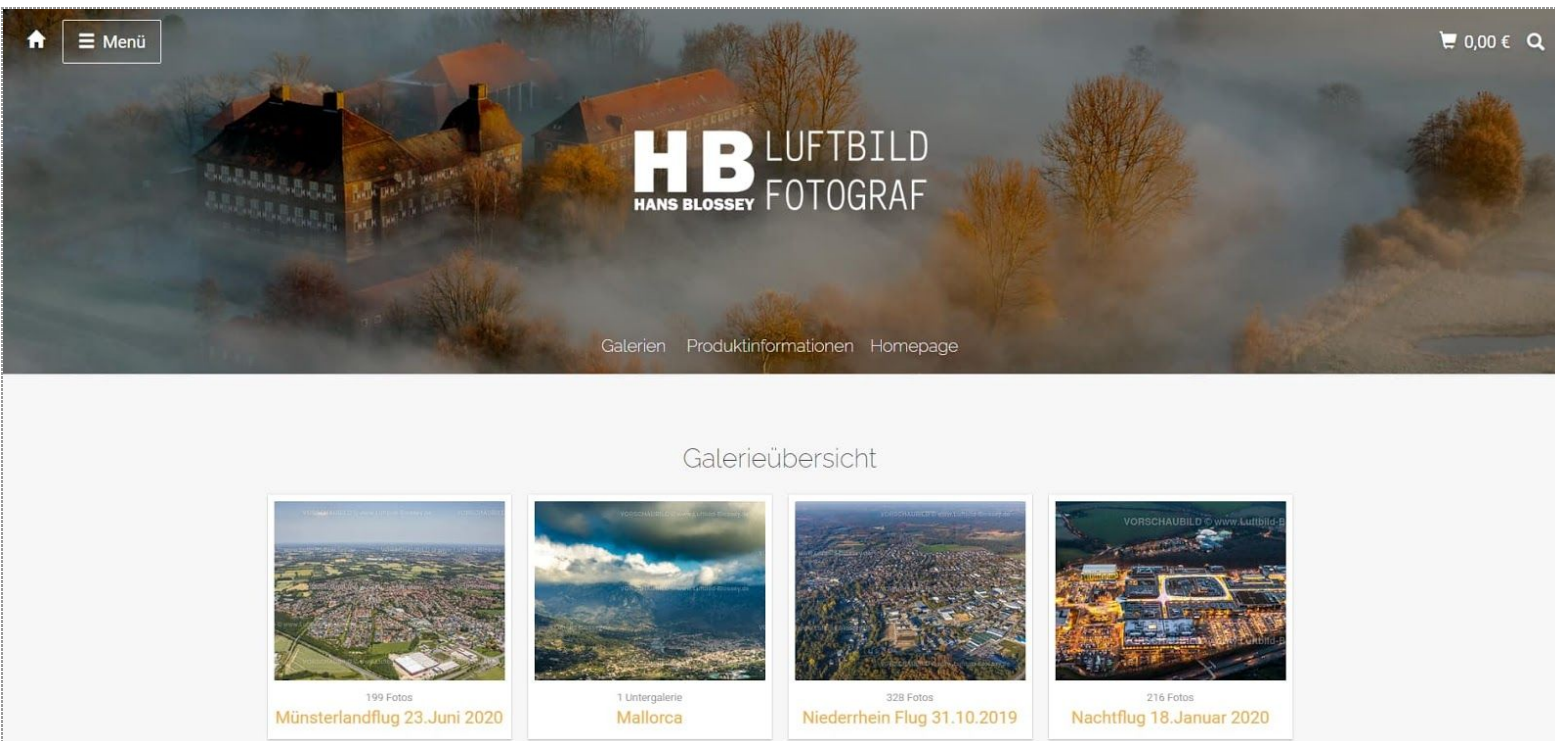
Menü

0,00 €

HB HANS BLOSSEY LUFTBILD FOTOGRAF

Galerien Produktinformationen Homepage

Galerieübersicht

VORSCHAUBILD © www.Luftbild-Blossey.de

199 Fotos
Münsterlandflug 23.Juni 2020

1 Untergalerie
Mallorca

328 Fotos
Niederrhein Flug 31.10.2019

VORSCHAUBILD © www.Luftbild-B

216 Fotos
Nachtflug 18.Januar 2020